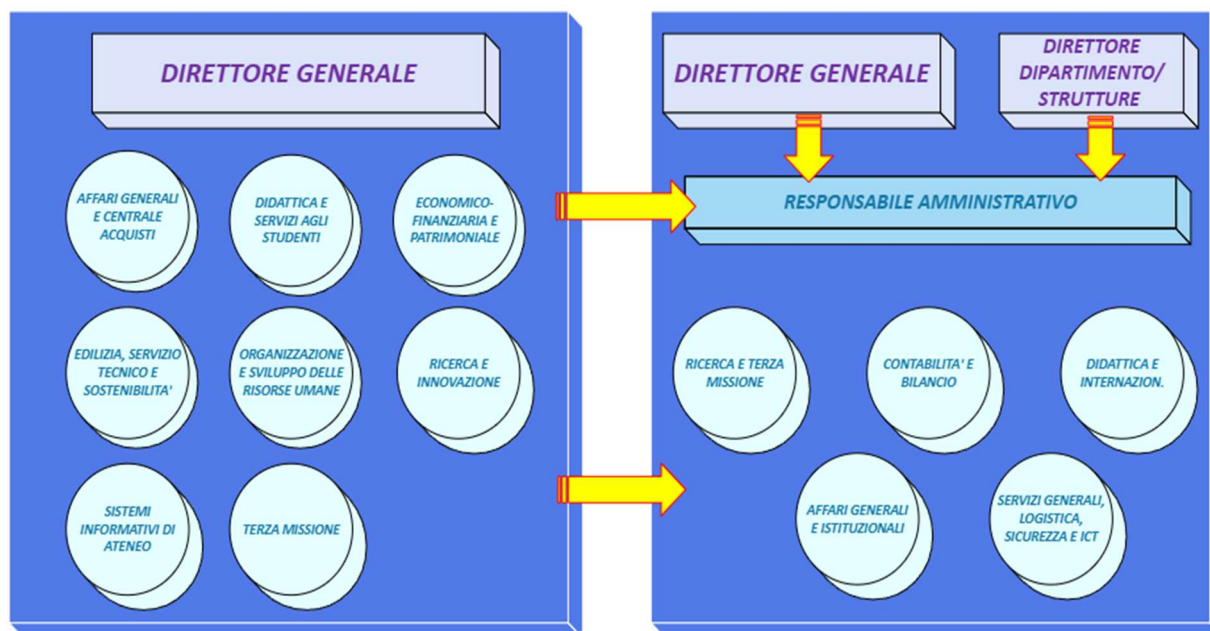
DIRETTORE GENERALE

AFFARI GENERALI E CENTRALE ACQUISTI

DIDATTICA E SERVIZI AGLI STUDENTI

ECONOMICO-FINANZIARIA E PATRIMONIALE

EDILIZIA, SERVIZIO TECNICO E SOSTENIBILITA'

ORGANIZZAZIONE E SVILUPPO DELLE RISORSE UMANE

RICERCA E INNOVAZIONE

SISTEMI INFORMATIVI DI ATENEO

TERZA MISSIONE

DIRETTORE GENERALE

DIRETTORE DIPARTIMENTO/ STRUTTURE

RESPONSABILE AMMINISTRATIVO

RICERCA E TERZA MISSIONE

CONTABILITA' E BILANCIO

DIDATTICA E INTERNAZION.

AFFARI GENERALI E ISTITUZIONALI

SERVIZI GENERALI, LOGISTICA, SICUREZZA E ICT